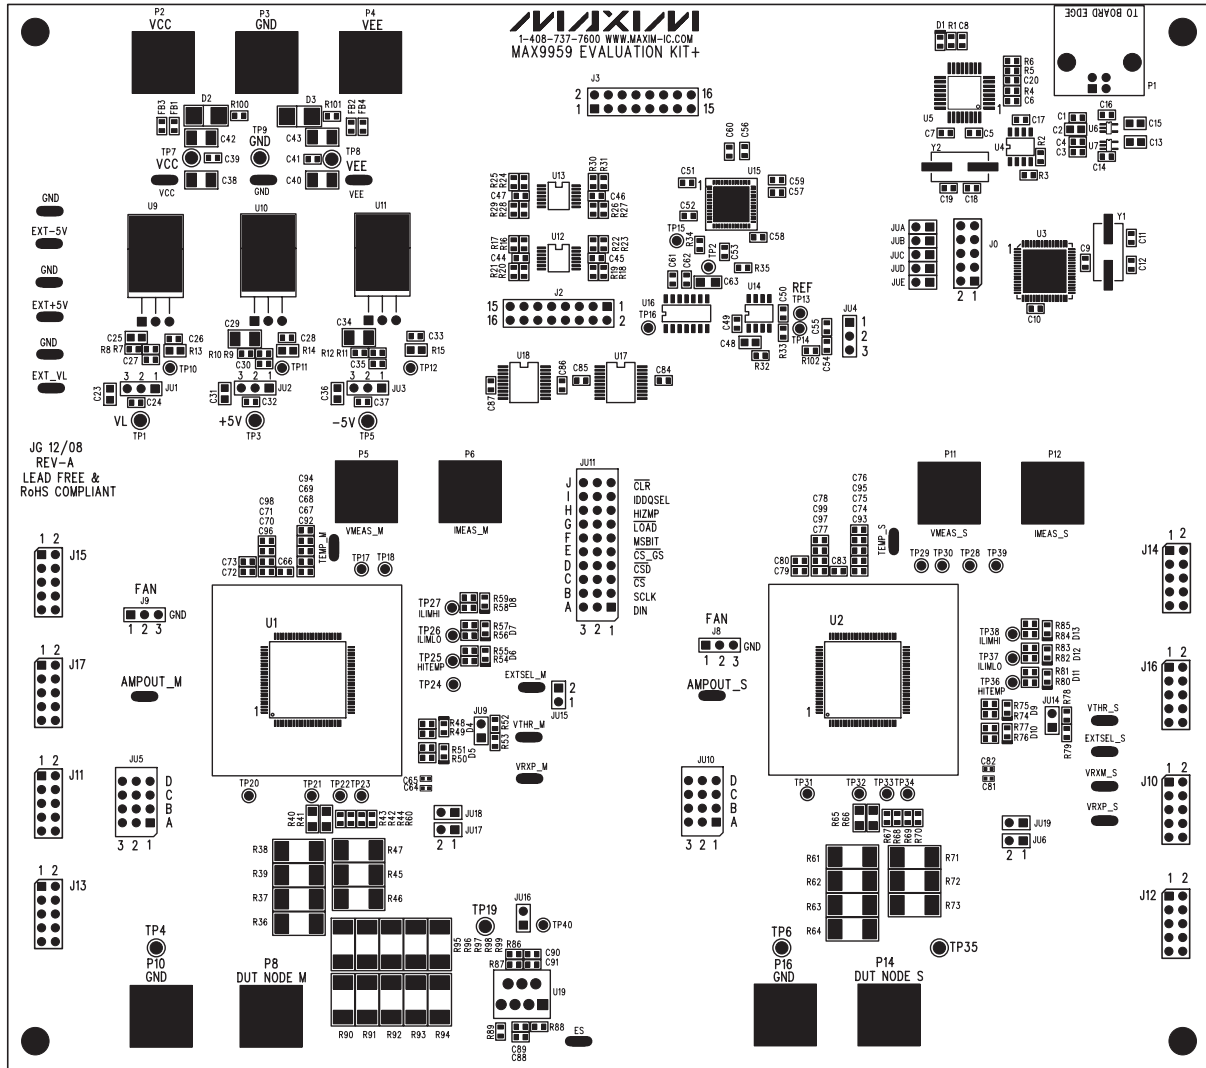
P2
VCC

P3
GND

P4
VEE

/V/AXI/V/
1-408-737-7600 WWW.MAXIM-IC.COM
MAX9959 EVALUATION KIT+

TO BOARD EDGE

D1 R1 C8

J3
2 16
1 15

R6 R5 C20 R4 C6

P1

FB3 FB1 D2 R100 D3 R101 FB2 FB4

C42 C43

TP9 GND

TP7 VCC C39 C41 TP8 VEE

C38 C40

VCC GND VEE

U5 C7 C5 C17 C1 C2 C4 C3 U6 U7 C16 C15 C13 C14 U4 R2 R3 Y2 C19 C18

C60 C56 C51 U15 C59 C57 C52 C58

R25 R24 R28 C47 R29 R26 U13 R30 R31 C46 R26 R27

GND
EXT-5V
GND
EXT+5V
GND
EXT_VL

U9 U10 U11

R17 R16 C44 R21 R20 U12 R22 R23 C45 R19 R18

TP15 TP2 R34 C53 C61 C62 C63 R35

JUA JUB JUC JUD JUE J0 2 1 U3 C9 C11 C12 Y1 C10

J2
15 1
16 2

U16 TP16 U14 C50 REF TP13 TP14 JU4 1 2 3 C49 C48 R33 C55 R102 C54 R32

C25 C26 R8 R7 R13 C27 TP10
C29 C28 R10 R9 R14 C30 TP11
C34 C33 R12 R11 R15 C35 TP12

3 2 1 JU1 3 2 1 JU2 3 2 1 JU3
C23 C24 C31 C32 C36 C37

U18 C86 C85 U17 C84 C87

VL TP1 +5V TP3 -5V TP5

JG 12/08
REV-A
LEAD FREE &
RoHS COMPLIANT

P5 VMEAS_M
P6 IMEAS_M

JU11
J I H G F E D C B A
3 2 1
$\overline{CLR}$
IDDQSEL
HIZMP
LOAD
MSBIT
$\overline{CS\_GS}$
$\overline{CSD}$
$\overline{CS}$
SCLK
DIN

C94 C69 C68 C67 C92 C98 C71 C70 C96 C73 C72 C66 TEMP_M TP17 TP18

P11 VMEAS_S
P12 IMEAS_S

C76 C95 C75 C74 C93 C78 C99 C97 C77 C80 C79 C83 TEMP_S TP29 TP30 TP28 TP39

1 2 J15
FAN J9 GND 1 2 3

U1

TP27 ILIMHI R59 R58 D8
TP26 ILIMLO R57 R56 D7
TP25 HITEMP R55 R54 D6
TP24

EXTSEL_M 2 1 JU15
JU9 R48 R49 D4 R52 R53 VTHR_M
R51 R50 D5
VRXP_M

1 2 J14
FAN J8 GND 1 2 3
U2
AMPOUT_S

TP38 ILIMHI R85 R84 D13
TP37 ILIMLO R83 R82 D12
TP36 HITEMP R81 R80 D11
R75 R74 R77 R76 D9 D10 JU14 R78 R79
VTHR_S
EXTSEL_S
VRXM_S
VRXP_S

1 2 J17
AMPOUT_M
1 2 J16
1

1 2 J11
JU5 D C B A 3 2 1

TP20 TP21 TP22 TP23 C65 C64
R40 R41 R43 R42 R44 R60
JU18 JU17 2 1

JU10 D C B A 3 2 1
TP31 TP32 TP33 TP34 C82 C81
R65 R66 R67 R68 R69 R70
JU19 JU6 2 1

1 2 J10

R38 R47
R39 R45
R37 R46
R36

1 2 J13

R61 R71
R62 R72
R63 R73
R64

1 2 J12

JU16 TP19 TP40
R95 R96 R97 R98 R99 R86 C90 C91 R87 U19
R89 C89 C88 R88 ES

R90 R91 R92 R93 R94

TP4
P10
GND

P8
DUT NODE M

TP6
P16
GND

P14
DUT NODE S

TP35